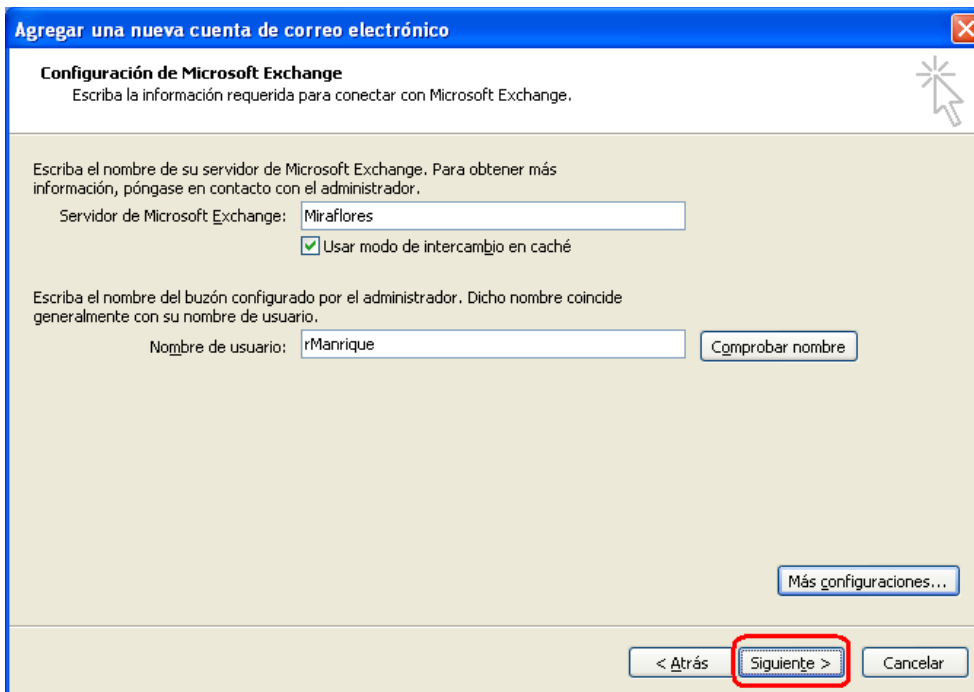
Agregar una nueva cuenta de correo electrónico

Configuración de Microsoft Exchange
Escriba la información requerida para conectar con Microsoft Exchange.

Escriba el nombre de su servidor de Microsoft Exchange. Para obtener más información, póngase en contacto con el administrador.

Servidor de Microsoft Exchange: Miraflores

Usar modo de intercambio en caché

Escriba el nombre del buzón configurado por el administrador. Dicho nombre coincide generalmente con su nombre de usuario.

Nombre de usuario: rManrique

Comprobar nombre

Más configuraciones...

< Atrás

Siguiente >

Cancelar